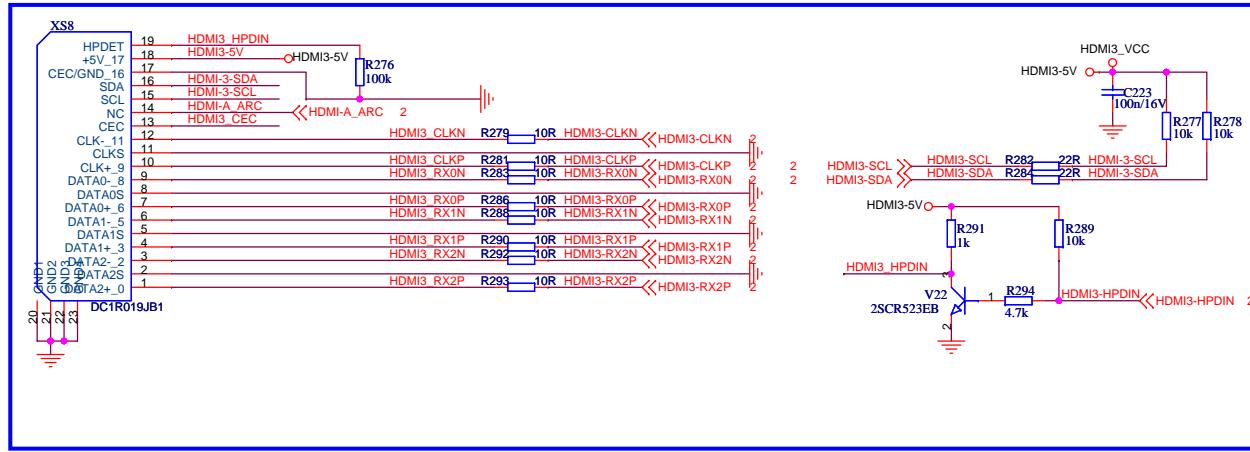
XS8

HPDET 19 HDMI3_HPDIN
+5V_17 18 HDMI3-5V HDMI3-5V
CEC/GND_16 17
SDA 16 HDMI-3-SDA
SCL 15 HDMI-3-SCL
NC 14 HDMI-A_ARC HDMI-A_ARC 2
CEC 13 HDMI3_CEC
CLK-_11 12 HDMI3_CLKN
CLKS 11
CLK+_9 10 HDMI3_CLKP
DATA0-_8 9 HDMI3_RX0N
DATA0S 8
DATA0+_6 7 HDMI3_RX0P
DATA1-_5 6 HDMI3_RX1N
DATA1S 5
DATA1+_3 4 HDMI3_RX1P
DATA2-_2 3 HDMI3_RX2N
DATA2S 2
DATA2+_0 1 HDMI3_RX2P
GND1 GND2 GND3 GND4
20 21 22 23
DC1R019JB1

R276
100k

R279 10R HDMI3-CLKN HDMI3-CLKN 2
R281 10R HDMI3-CLKP HDMI3-CLKP 2 2
R283 10R HDMI3-RX0N HDMI3-RX0N 2 2
R286 10R HDMI3-RX0P HDMI3-RX0P 2
R288 10R HDMI3-RX1N HDMI3-RX1N 2
R290 10R HDMI3-RX1P HDMI3-RX1P 2
R292 10R HDMI3-RX2N HDMI3-RX2N 2
R293 10R HDMI3-RX2P HDMI3-RX2P 2

HDMI3_VCC
HDMI3-5V
C223
100n/16V
R277
10k
R278
10k
HDMI3-SCL HDMI3-SCL R282 22R HDMI-3-SCL
HDMI3-SDA HDMI3-SDA R284 22R HDMI-3-SDA

HDMI3-5V
R291
1k
R289
10k
HDMI3_HPDIN
V22
2SCR523EB
1 R294
4.7k
HDMI3-HPDIN HDMI3-HPDIN 2
2